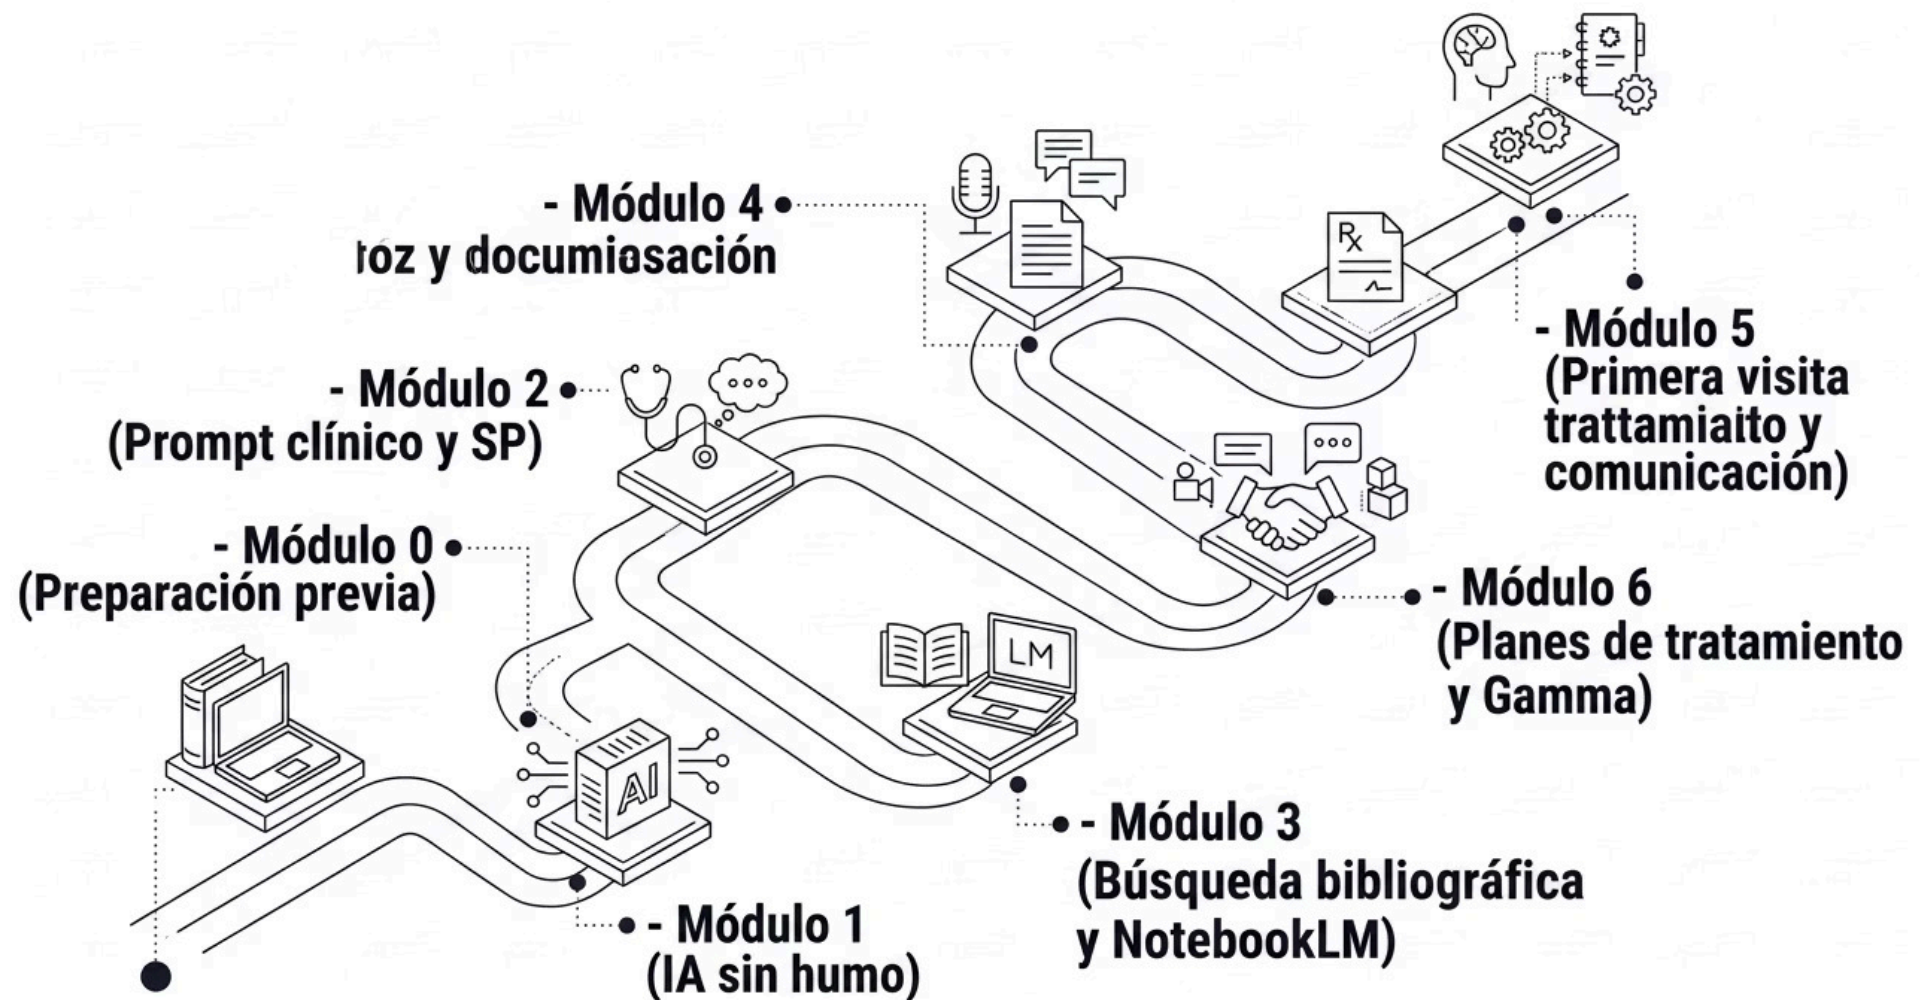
- Módulo 4
ꞁoz y documiasación

- Módulo 2
(Prompt clínico y SP)

- Módulo 0
(Preparación previa)

- Módulo 5
(Primera visita trattamiaito y comunicación)

- Módulo 6
(Planes de tratamiento y Gamma)

- Módulo 3
(Búsqueda bibliográfica y NotebookLM)

- Módulo 1
(IA sin humo)

AI

LM

Rx